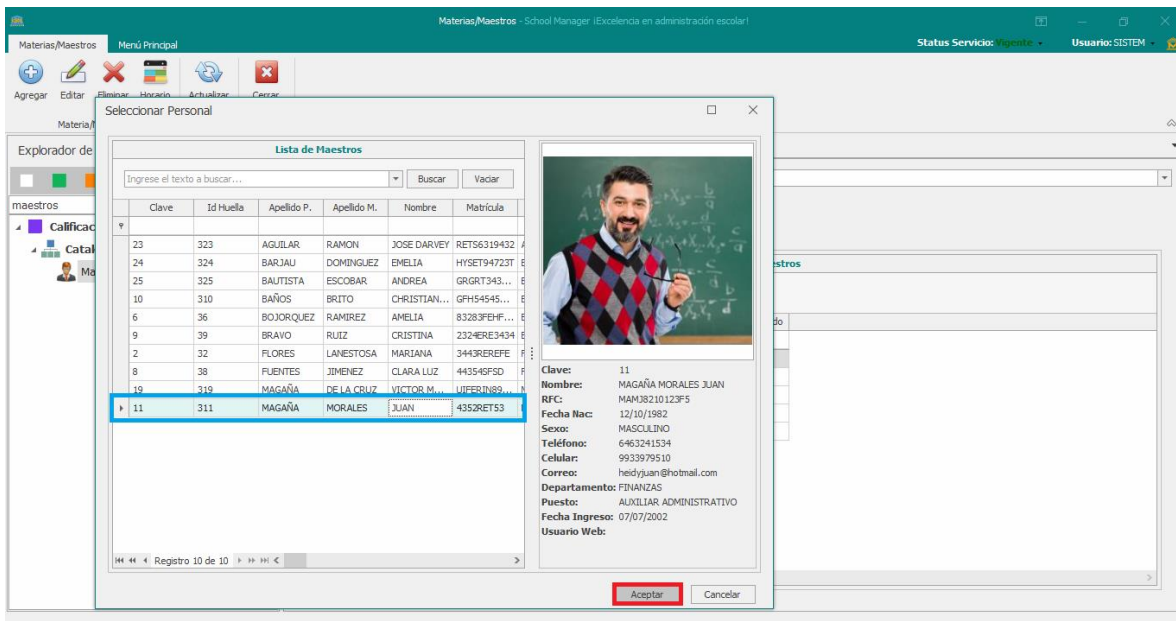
Materias/Maestros - School Manager ¡Excelencia en administración escolar!

Materias/Maestros | Menú Principal

Status Servicio: Vigente | Usuario: SISTEM

Agregar | Editar | Eliminar | Horario | Actualizar | Cerrar

Materia/

Explorador de

maestros

Calificac

Catal

Ma

Seleccionar Personal

Lista de Maestros

Ingrese el texto a buscar... | Buscar | Vaciar

| Clave | Id Huella | Apellido P. | Apellido M. | Nombre | Matrícula |
|---|---|---|---|---|---|
| 23 | 323 | AGUILAR | RAMON | JOSE DARVEY | RETS6319432 |
| 24 | 324 | BARJAU | DOMINGUEZ | EMELIA | HYSET94723T |
| 25 | 325 | BAUTISTA | ESCOBAR | ANDREA | GRGRT343... |
| 10 | 310 | BAÑOS | BRITO | CHRISTIAN... | GFH54545... |
| 6 | 36 | BOJORQUEZ | RAMIREZ | AMELIA | 83283FEHF... |
| 9 | 39 | BRAVO | RUIZ | CRISTINA | 2324ERE3434 |
| 2 | 32 | FLORES | LANESTOSA | MARIANA | 3443REREFE |
| 8 | 38 | FUENTES | JIMENEZ | CLARA LUZ | 44354SFSD |
| 19 | 319 | MAGAÑA | DE LA CRUZ | VICTOR M... | UIFERIN89... |
| 11 | 311 | MAGAÑA | MORALES | JUAN | 4352RET53 |

Registro 10 de 10

Clave: 11
Nombre: MAGAÑA MORALES JUAN
RFC: MAMJ8210123F5
Fecha Nac: 12/10/1982
Sexo: MASCULINO
Teléfono: 6463241534
Celular: 9933979510
Correo: heidyjuan@hotmail.com
Departamento: FINANZAS
Puesto: AUXILIAR ADMINISTRATIVO
Fecha Ingreso: 07/07/2002
Usuario Web:

Aceptar | Cancelar

estros

do